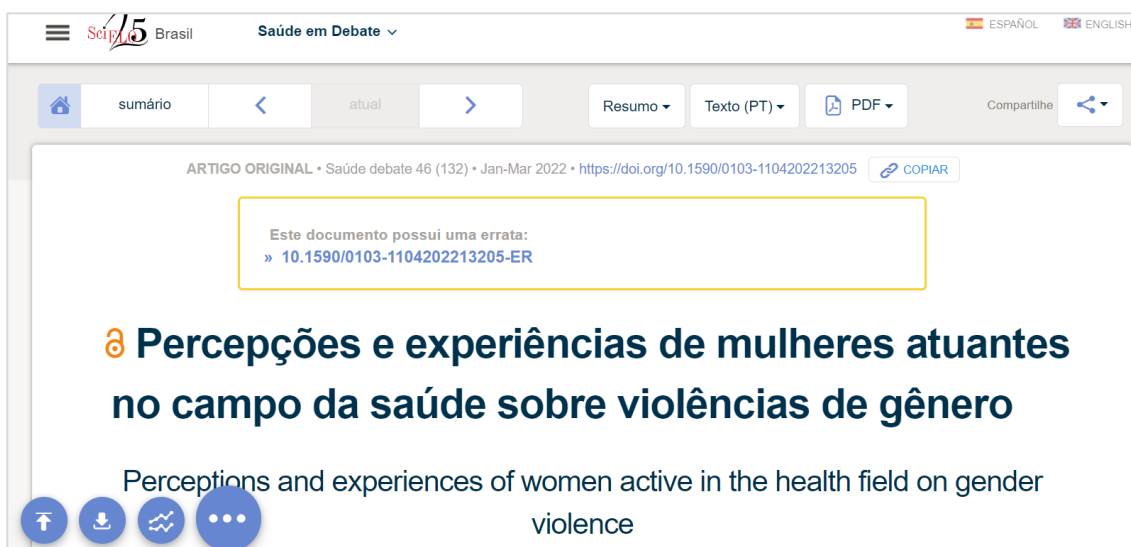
SciELO 25 Brasil

Saúde em Debate

ESPAÑOL ENGLISH

sumário

atual

Resumo

Texto (PT)

PDF

Compartilhe

ARTIGO ORIGINAL • Saúde debate 46 (132) • Jan-Mar 2022 • https://doi.org/10.1590/0103-1104202213205 COPIAR

Este documento possui uma errata:
» 10.1590/0103-1104202213205-ER

Percepções e experiências de mulheres atuantes no campo da saúde sobre violências de gênero

Perceptions and experiences of women active in the health field on gender violence